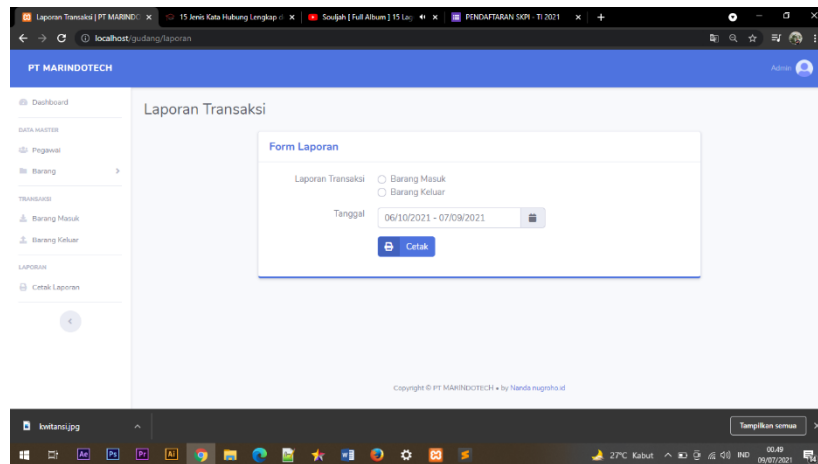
Laporan Transaksi | PT MARINDO ×
15 Jenis Kata Hubung Lengkap d ×
Souljah [ Full Album ] 15 Lag ×
PENDAFTARAN SKPI - TI 2021 ×
+

localhost/gudang/laporan

PT MARINDOTECH

Admin

Dashboard

DATA MASTER

Pegawai

Barang

TRANSAKSI

Barang Masuk

Barang Keluar

LAPORAN

Cetak Laporan

Laporan Transaksi

Form Laporan

Laporan Transaksi
Barang Masuk
Barang Keluar

Tanggal
06/10/2021 - 07/09/2021

Cetak

Copyright © PT MARINDOTECH • by Nanda nugroho.id

kwitansi.jpg

Tampilkan semua

27°C Kabut
IND
00.49
09/07/2021